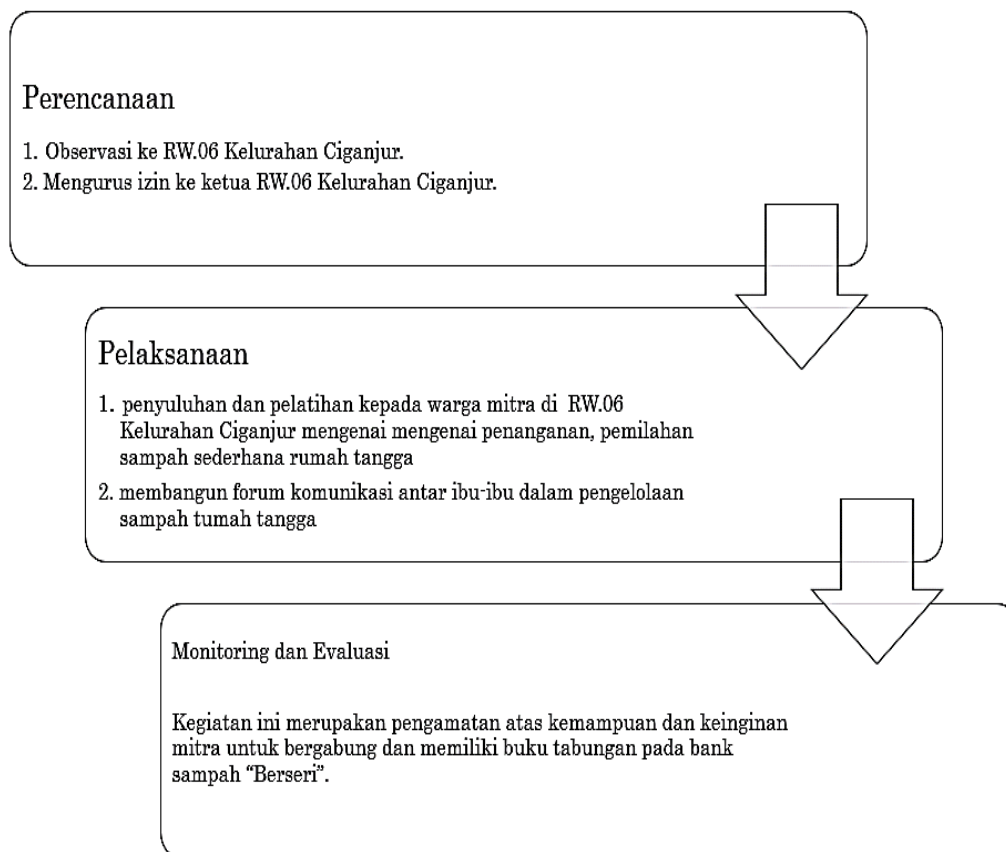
Perencanaan

1. Observasi ke RW.06 Kelurahan Ciganjur.
2. Mengurus izin ke ketua RW.06 Kelurahan Ciganjur.

Pelaksanaan

1. penyuluhan dan pelatihan kepada warga mitra di RW.06 Kelurahan Ciganjur mengenai mengenai penanganan, pemilahan sampah sederhana rumah tangga
2. membangun forum komunikasi antar ibu-ibu dalam pengelolaan sampah tumah tangga

Monitoring dan Evaluasi

Kegiatan ini merupakan pengamatan atas kemampuan dan keinginan mitra untuk bergabung dan memiliki buku tabungan pada bank sampah "Berseri".